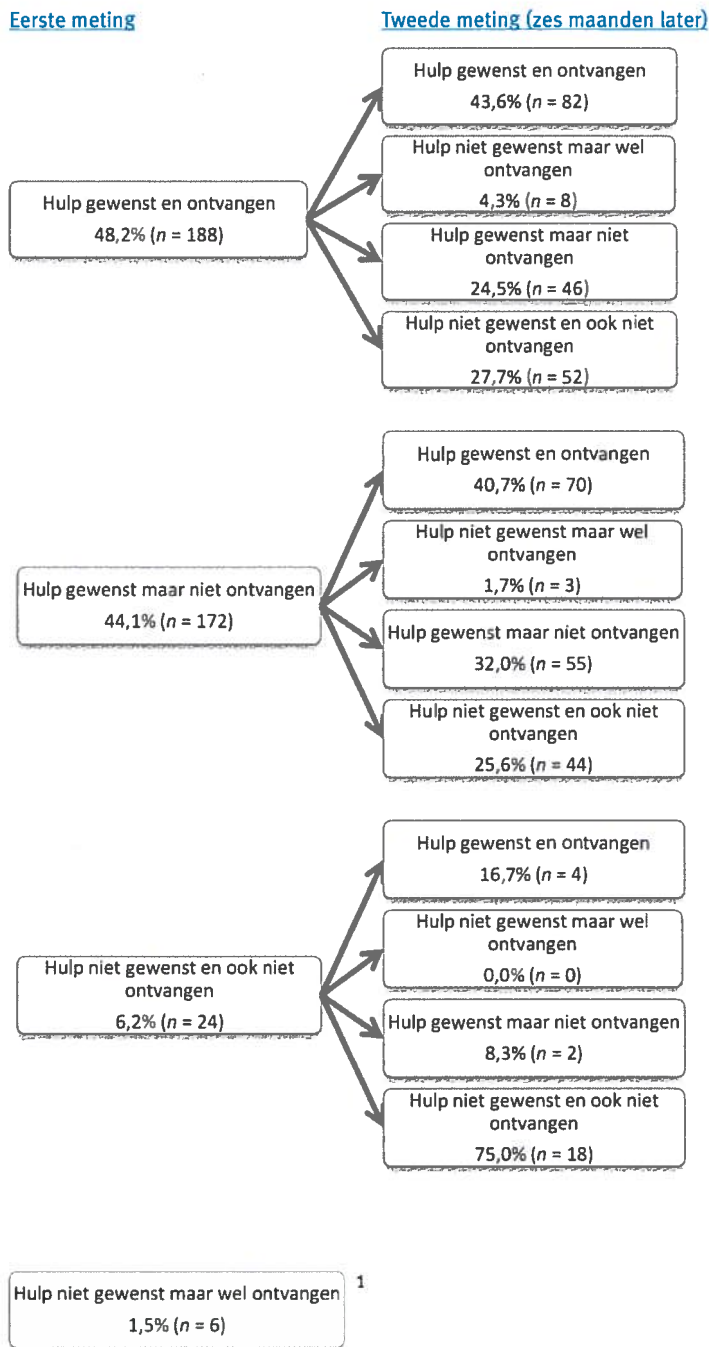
Eerste meting

Tweede meting (zes maanden later)

Hulp gewenst en ontvangen
48,2% ($n$ = 188)

Hulp gewenst en ontvangen
43,6% ($n$ = 82)

Hulp niet gewenst maar wel ontvangen
4,3% ($n$ = 8)

Hulp gewenst maar niet ontvangen
24,5% ($n$ = 46)

Hulp niet gewenst en ook niet ontvangen
27,7% ($n$ = 52)

Hulp gewenst maar niet ontvangen
44,1% ($n$ = 172)

Hulp gewenst en ontvangen
40,7% ($n$ = 70)

Hulp niet gewenst maar wel ontvangen
1,7% ($n$ = 3)

Hulp gewenst maar niet ontvangen
32,0% ($n$ = 55)

Hulp niet gewenst en ook niet ontvangen
25,6% ($n$ = 44)

Hulp niet gewenst en ook niet ontvangen
6,2% ($n$ = 24)

Hulp gewenst en ontvangen
16,7% ($n$ = 4)

Hulp niet gewenst maar wel ontvangen
0,0% ($n$ = 0)

Hulp gewenst maar niet ontvangen
8,3% ($n$ = 2)

Hulp niet gewenst en ook niet ontvangen
75,0% ($n$ = 18)

Hulp niet gewenst maar wel ontvangen
1,5% ($n$ = 6)

1